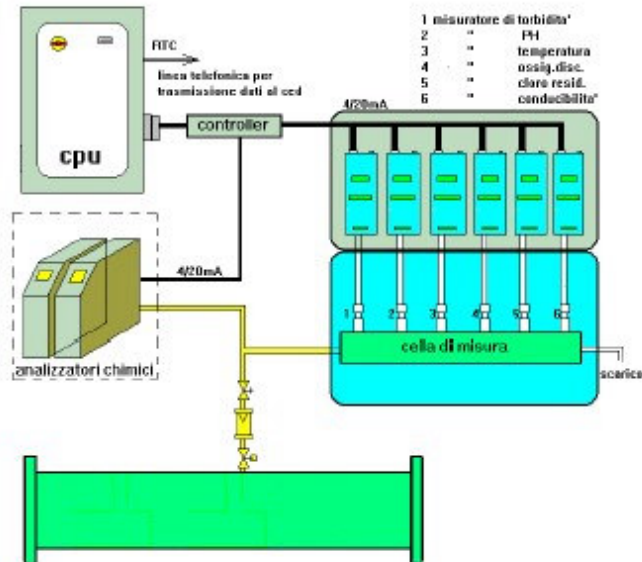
1 misuratore di torbidita'
2 " PH
3 " temperatura
4 " ossig.disc.
5 " cloro resid.
6 " conducibilita'

FITC

linea telefonica per trasmissione dati al ccd

cpu

controller

4/20mA

4/20mA

analizzatori chimici

1 2 3 4 5 6

cella di misura

scarico